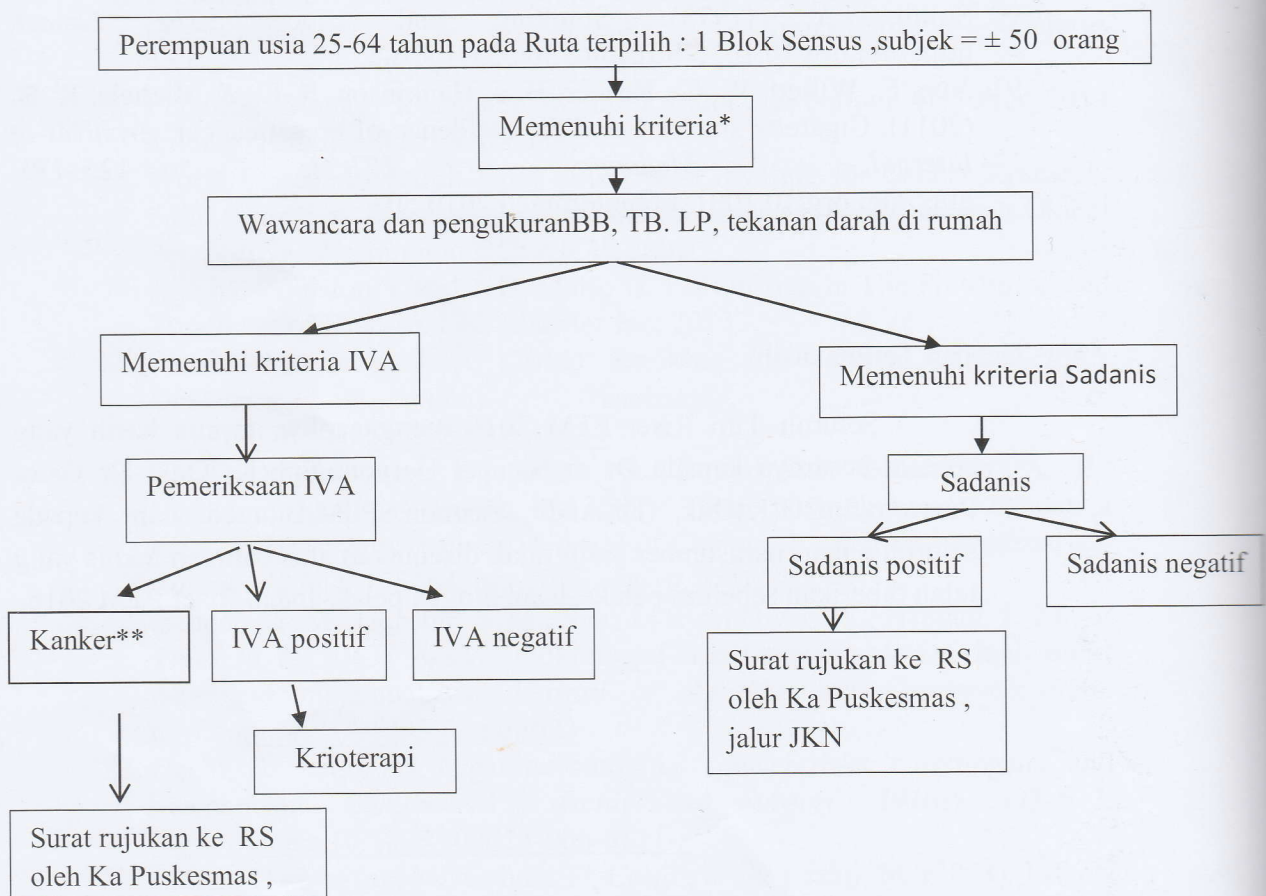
Perempuan usia 25-64 tahun pada Ruta terpilih : 1 Blok Sensus ,subjek = ± 50 orang

Memenuhi kriteria*

Wawancara dan pengukuranBB, TB. LP, tekanan darah di rumah

Memenuhi kriteria IVA

Memenuhi kriteria Sadanis

Pemeriksaan IVA

Sadanis

Sadanis positif

Sadanis negatif

Kanker**

IVA positif

IVA negatif

Surat rujukan ke RS oleh Ka Puskesmas , jalur JKN

Krioterapi

Surat rujukan ke RS oleh Ka Puskesmas ,